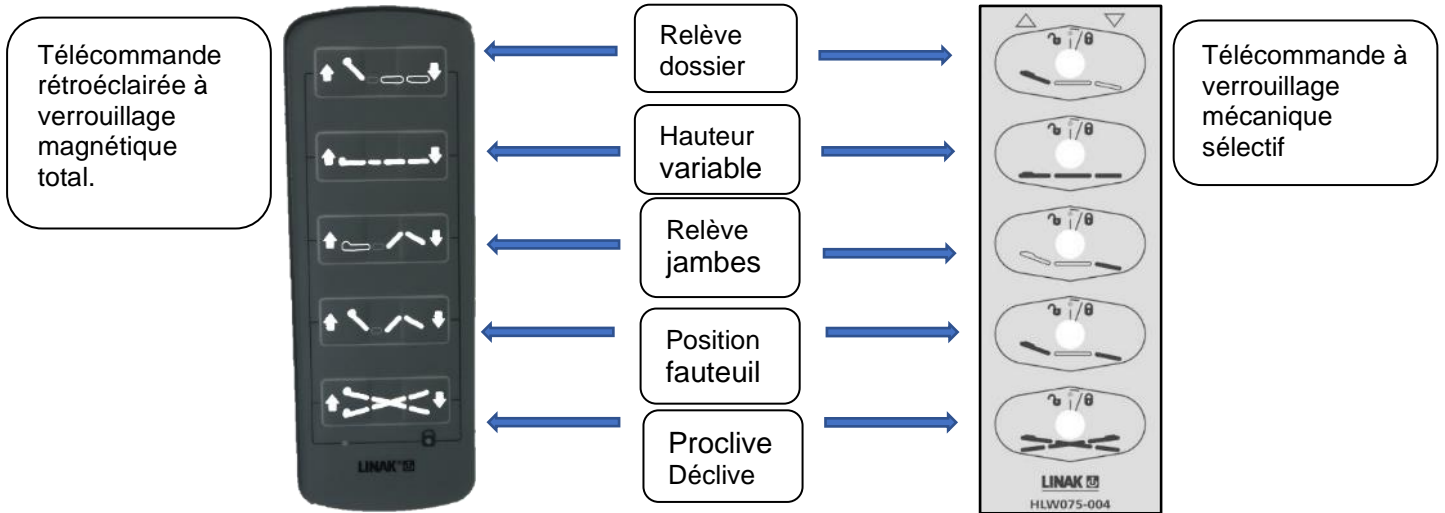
Télécommande rétroéclairée à verrouillage magnétique total.

Relève dossier

Hauteur variable

Relève jambes

Position fauteuil

Proclive Déclive

Télécommande à verrouillage mécanique sélectif

LINAK

LINAK
HLW075-004